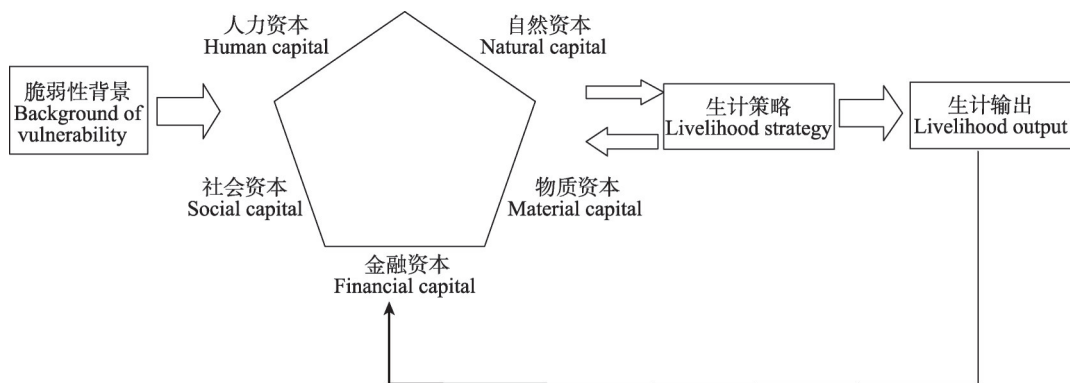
脆弱性背景
Background of vulnerability

人力资本
Human capital

自然资本
Natural capital

社会资本
Social capital

物质资本
Material capital

金融资本
Financial capital

生计策略
Livelihood strategy

生计输出
Livelihood output